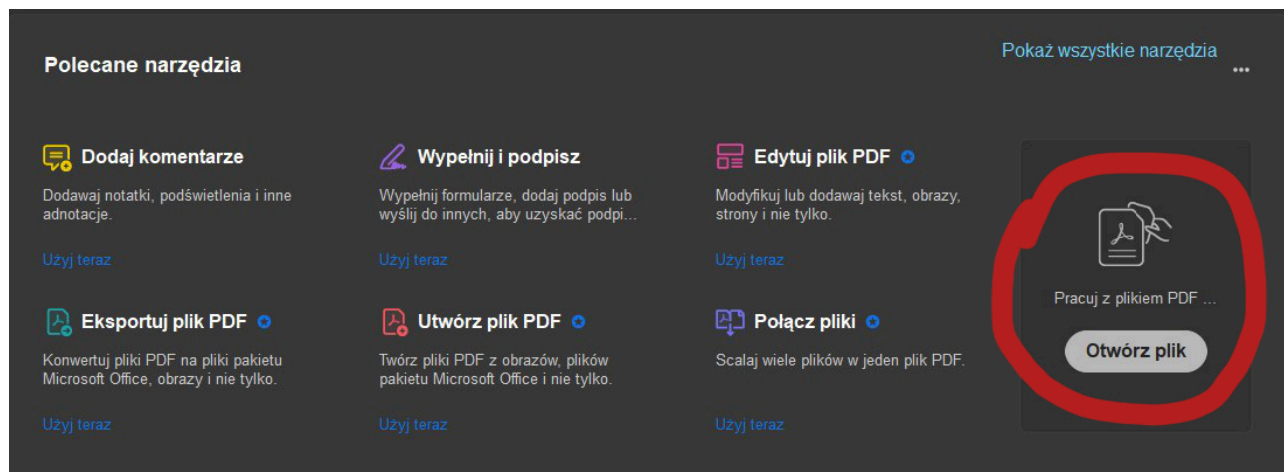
Polecane narzędzia

Pokaż wszystkie narzędzia

...

Dodaj komentarze

Dodawaj notatki, podświetlenia i inne adnotacje.

Użyj teraz

Wypełnij i podpisz

Wypełnij formularze, dodaj podpis lub wyślij do innych, aby uzyskać podpi...

Użyj teraz

Edytuj plik PDF

Modyfikuj lub dodawaj tekst, obrazy, strony i nie tylko.

Użyj teraz

Pracuj z plikiem PDF ...

Otwórz plik

Eksportuj plik PDF

Konwertuj pliki PDF na pliki pakietu Microsoft Office, obrazy i nie tylko.

Użyj teraz

Utwórz plik PDF

Twórz pliki PDF z obrazów, plików pakietu Microsoft Office i nie tylko.

Użyj teraz

Połącz pliki

Scalaj wiele plików w jeden plik PDF.

Użyj teraz